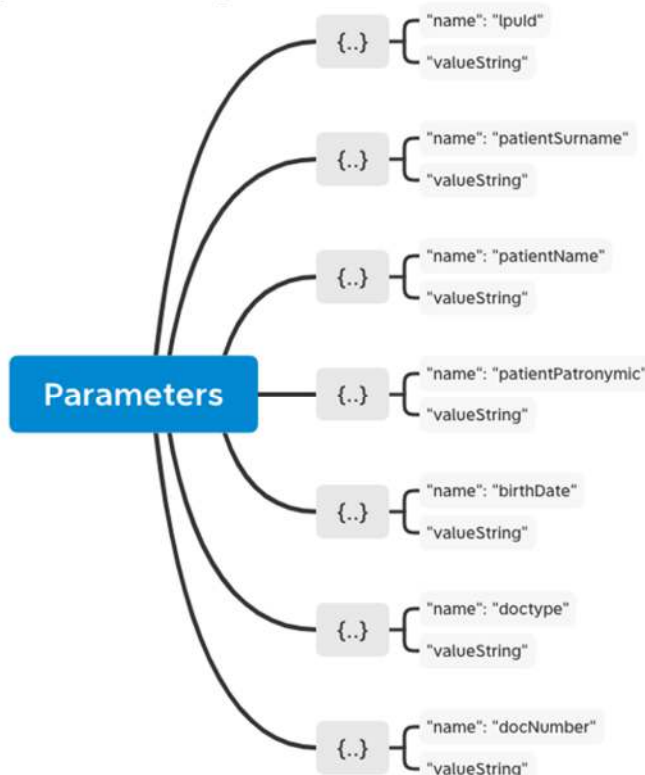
Parameters

{..}
"name": "lpuId"
"valueString"

{..}
"name": "patientSurname"
"valueString"

{..}
"name": "patientName"
"valueString"

{..}
"name": "patientPatronymic"
"valueString"

{..}
"name": "birthDate"
"valueString"

{..}
"name": "doctype"
"valueString"

{..}
"name": "docNumber"
"valueString"